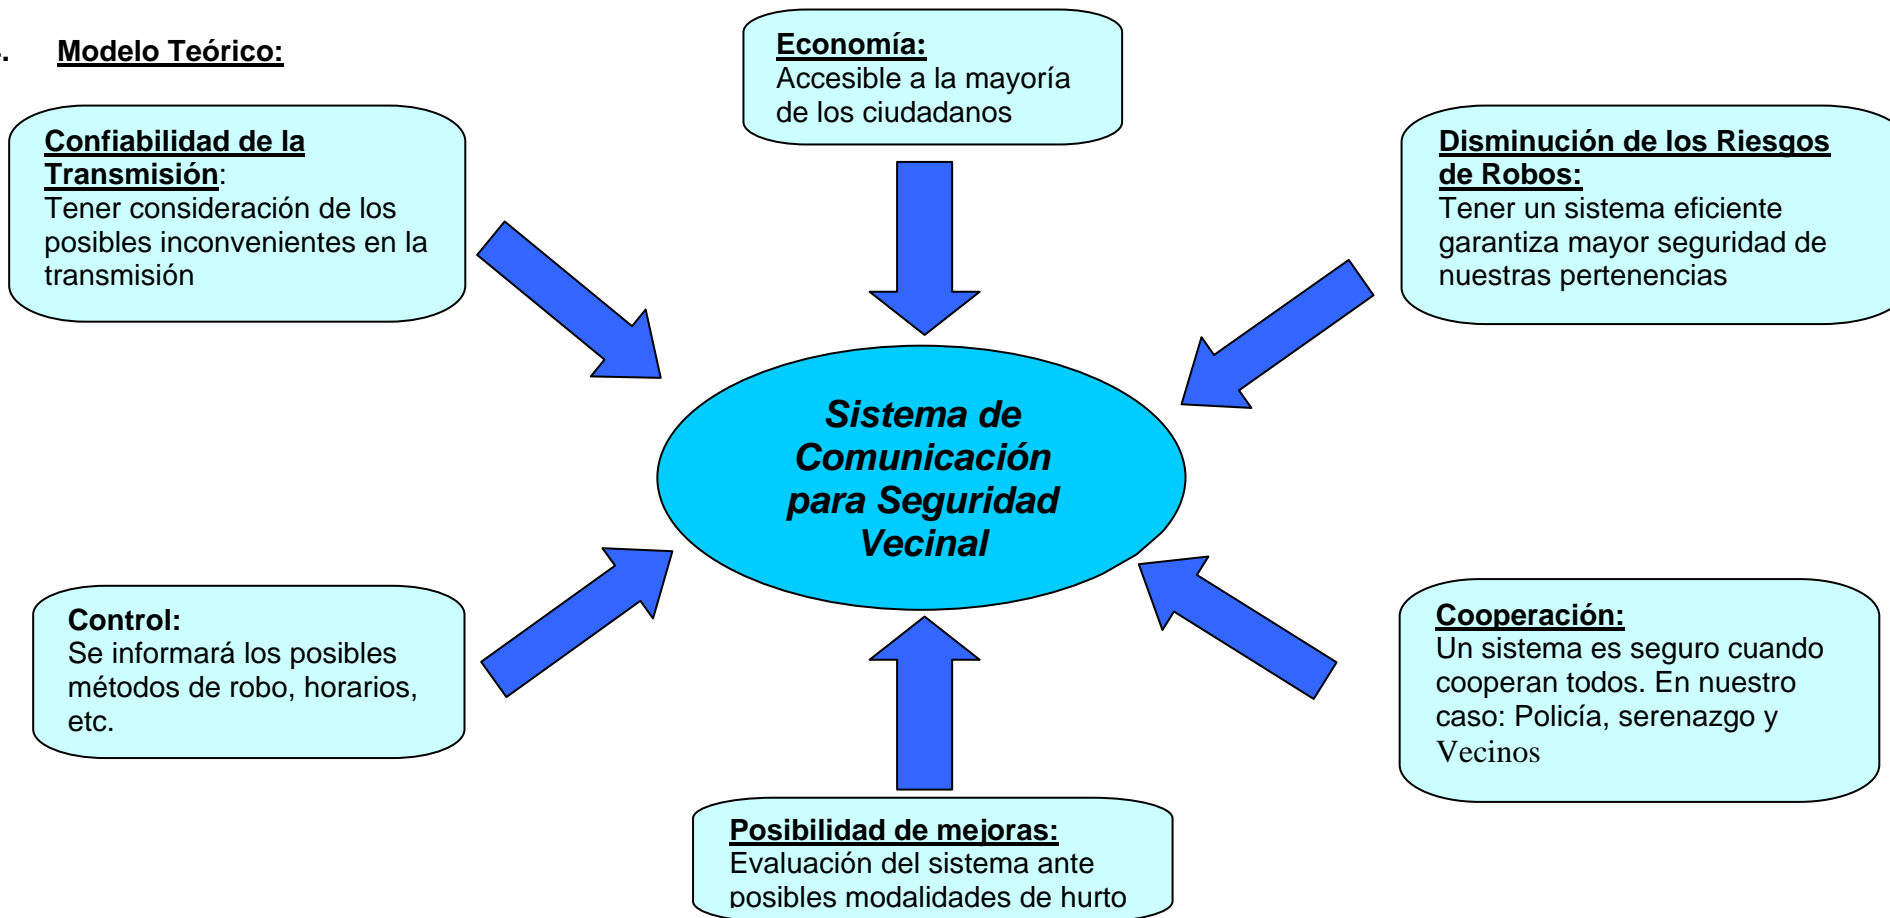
Modelo Teórico:

Confiabilidad de la Transmisión:
Tener consideración de los posibles inconvenientes en la transmisión

Economía:
Accesible a la mayoría de los ciudadanos

Disminución de los Riesgos de Robos:
Tener un sistema eficiente garantiza mayor seguridad de nuestras pertenencias

Sistema de Comunicación para Seguridad Vecinal

Control:
Se informará los posibles métodos de robo, horarios, etc.

Cooperación:
Un sistema es seguro cuando cooperan todos. En nuestro caso: Policía, serenazgo y Vecinos

Posibilidad de mejoras:
Evaluación del sistema ante posibles modalidades de hurto